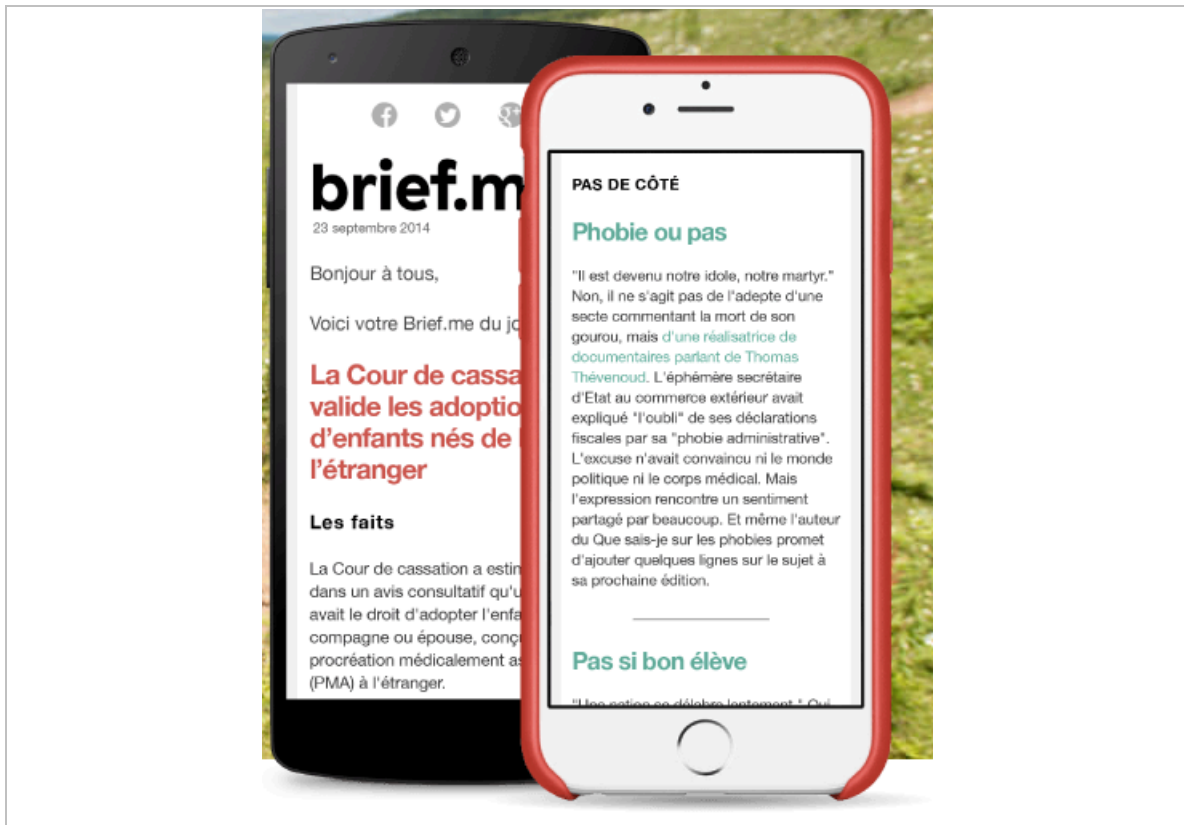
brief.me
23 septembre 2014

Bonjour à tous,

Voici votre Brief.me du jo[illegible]

La Cour de cassa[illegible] valide les adoptio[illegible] d'enfants nés de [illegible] l'étranger

Les faits

La Cour de cassation a estim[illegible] dans un avis consultatif qu'u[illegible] avait le droit d'adopter l'enfa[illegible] compagne ou épouse, conç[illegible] procréation médicalement as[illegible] (PMA) à l'étranger.

PAS DE CÔTÉ

Phobie ou pas

"Il est devenu notre idole, notre martyr." Non, il ne s'agit pas de l'adepte d'une secte commentant la mort de son gourou, mais d'une réalisatrice de documentaires parlant de Thomas Thévenoud. L'éphémère secrétaire d'Etat au commerce extérieur avait expliqué "l'oubli" de ses déclarations fiscales par sa "phobie administrative". L'excuse n'avait convaincu ni le monde politique ni le corps médical. Mais l'expression rencontre un sentiment partagé par beaucoup. Et même l'auteur du Que sais-je sur les phobies promet d'ajouter quelques lignes sur le sujet à sa prochaine édition.

Pas si bon élève

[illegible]